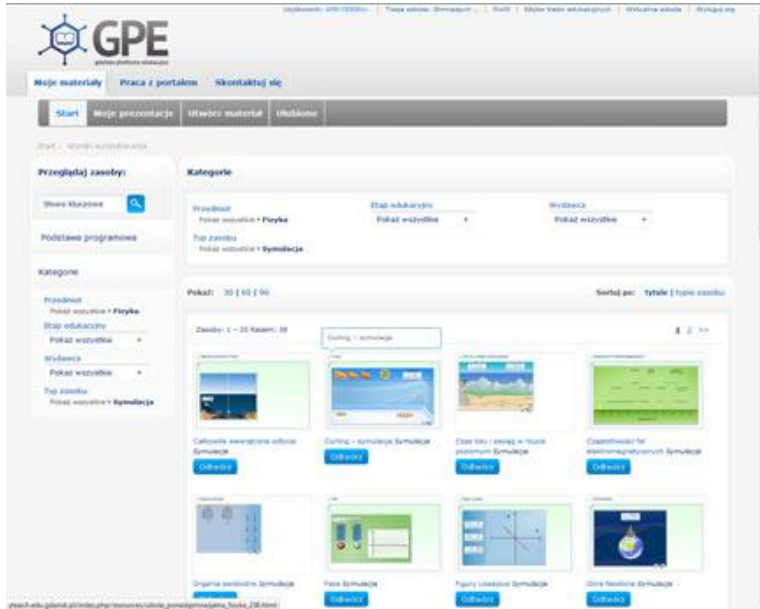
GPE

gdańska platforma edukacyjna

Użytkownik: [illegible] | Twoja szkoła: Gimnazjum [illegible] | Profil | Słyba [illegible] edukacyjnych | Wirtualna szkoła | Wyloguj się

Moje materiały | Praca z portalem | Skontaktuj się

Start | Moje prezentacje | Utwórz materiał | Ulubione

Start / Wyniki wyszukiwania

Przeglądaj zasoby:

Słowo kluczowe

Podstawa programowa

Kategorie

Przedmiot
Pokaż wszystkie • Fizyka
Etap edukacyjny
Pokaż wszystkie
Wydawca
Pokaż wszystkie
Typ zasobu
Pokaż wszystkie • Symulacja

Kategorie

Przedmiot
Pokaż wszystkie • Fizyka
Typ zasobu
Pokaż wszystkie • Symulacja

Etap edukacyjny
Pokaż wszystkie

Wydawca
Pokaż wszystkie

Pokaż: 30 | 60 | 90

Sortuj po: tytule | typie zasobu

Zasoby: 1 – 20 Razem: 38

Curling – symulacja

1 2 >>

Całkowite wewnętrzne odbicie Symulacja
Odtwórz

Curling – symulacja Symulacja
Odtwórz

Czas lotu i zasięg w rzucie poziomym Symulacja
Odtwórz

Częstotliwość fal elektromagnetycznych Symulacja
Odtwórz

Organy swobodne Symulacja
Odtwórz

Fazy Symulacja
Odtwórz

Figury Lissajous Symulacja
Odtwórz

Góra Newtona Symulacja
Odtwórz

gtwach.edu.gdansk.pl/index.php/resources/szkola_ponadgimnazjalna_fizyka_238.html